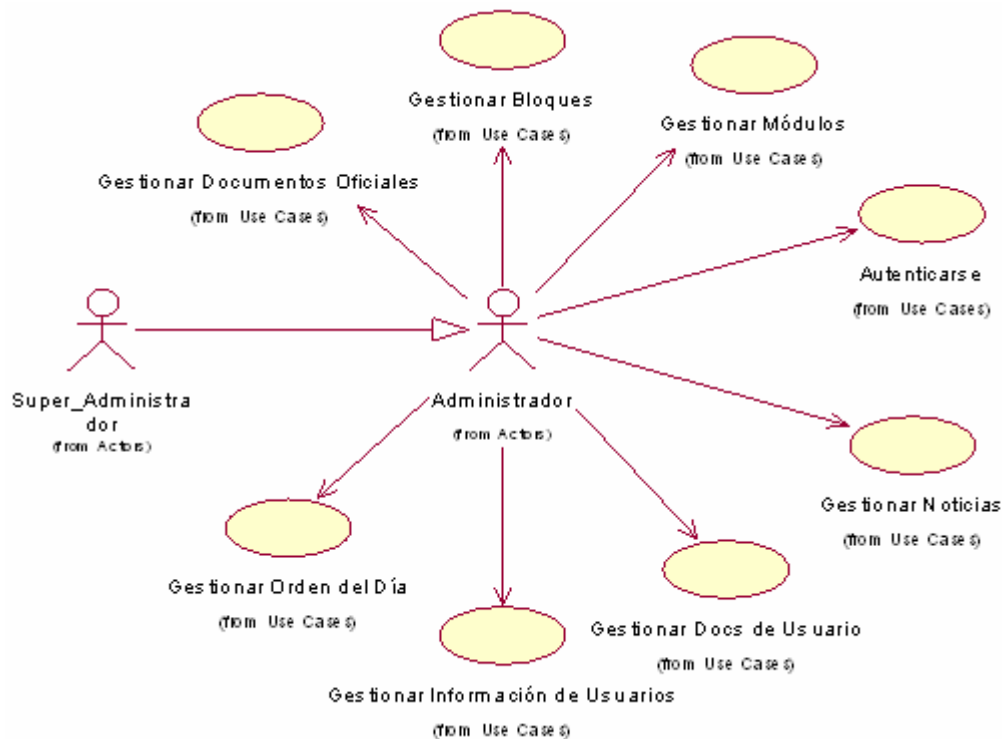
Gestionar Bloques
(from Use Cases)

Gestionar Módulos
(from Use Cases)

Gestionar Documentos Oficiales
(from Use Cases)

Autenticarse
(from Use Cases)

Super_Administrador
(from Actors)

Administrador
(from Actors)

Gestionar Noticias
(from Use Cases)

Gestionar Orden del Día
(from Use Cases)

Gestionar Docs de Usuario
(from Use Cases)

Gestionar Información de Usuarios
(from Use Cases)